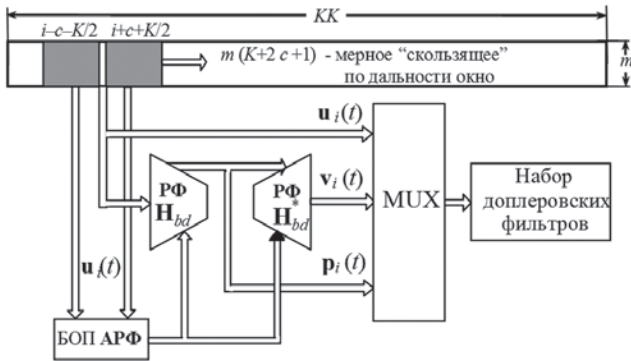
$KK$

$i-c-K/2$ $i+c+K/2$

$m\,(K+2\,c+1)$ - мерное "скользящее" по дальности окно

$m$

$\mathbf{u}_i(t)$

РФ $\mathbf{H}_{bd}$

РФ $\mathbf{H}^*_{bd}$

$\mathbf{v}_i(t)$

MUX

Набор доплеровских фильтров

$\mathbf{p}_i(t)$

$\mathbf{u}_i(t)$

БОП АРФ